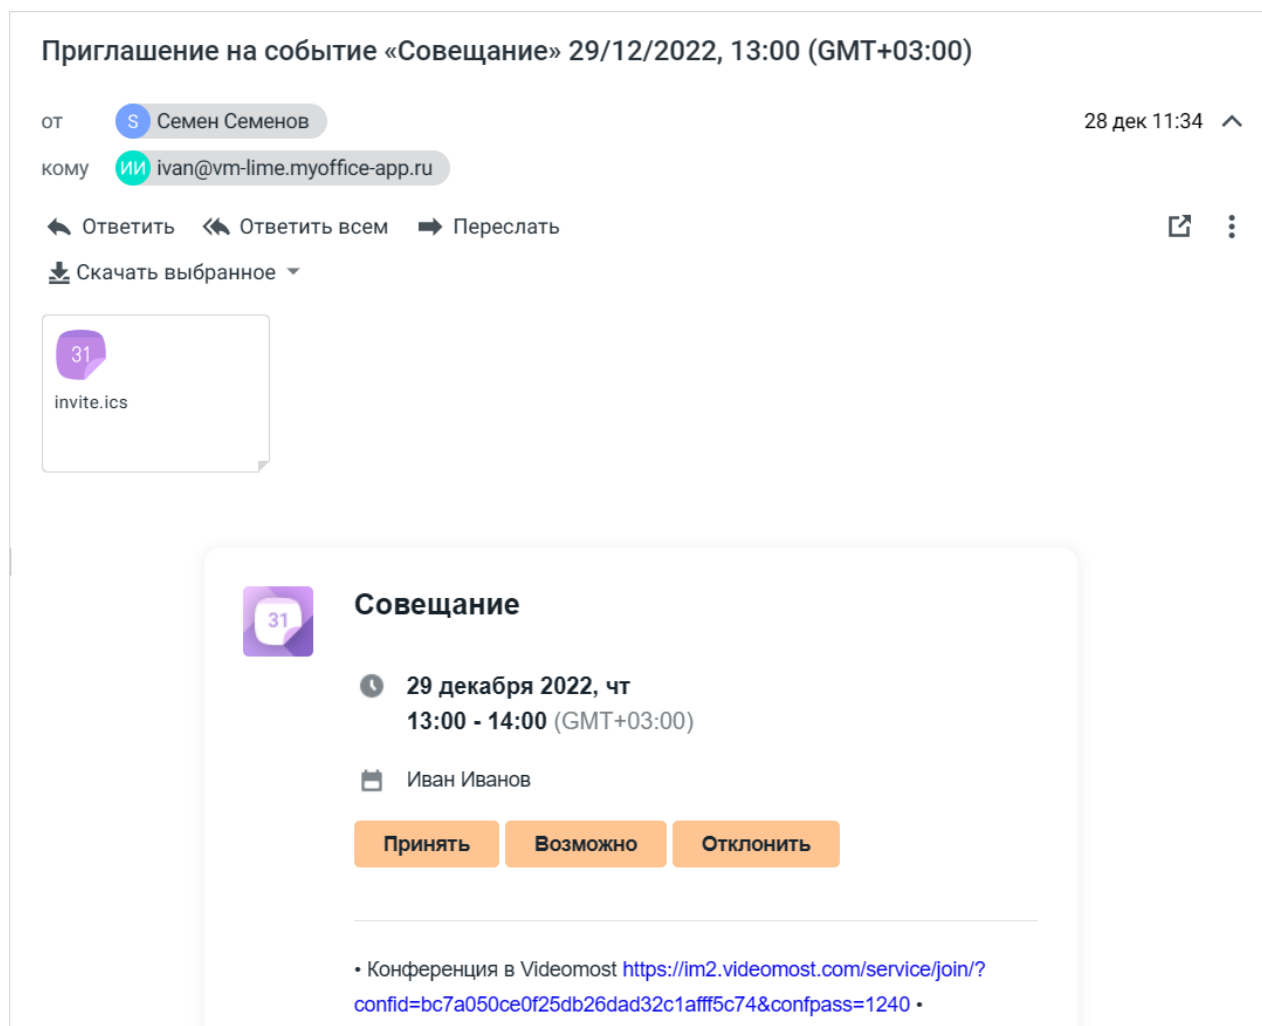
Приглашение на событие «Совещание» 29/12/2022, 13:00 (GMT+03:00)

от S Семен Семенов

28 дек 11:34

кому ИИ ivan@vm-lime.myoffice-app.ru

Ответить Ответить всем Переслать

Скачать выбранное

31

invite.ics

31

Совещание

29 декабря 2022, чт

13:00 - 14:00 (GMT+03:00)

Иван Иванов

Принять Возможно Отклонить

• Конференция в Videomost https://im2.videomost.com/service/join/?confid=bc7a050ce0f25db26dad32c1afff5c74&confpass=1240 •